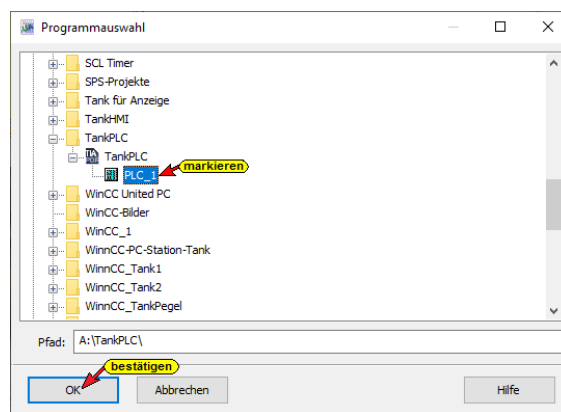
Programmauswahl

SCL Timer
SPS-Projekte
Tank für Anzeige
TankHMI
TankPLC
TankPLC
PLC_1
markieren
WinCC United PC
WinCC-Bilder
WinCC_1
WinnCC-PC-Station-Tank
WinnCC_Tank1
WinnCC_Tank2
WinnCC_TankPegel

Pfad: A:\TankPLC\

bestätigen
OK
Abbrechen
Hilfe